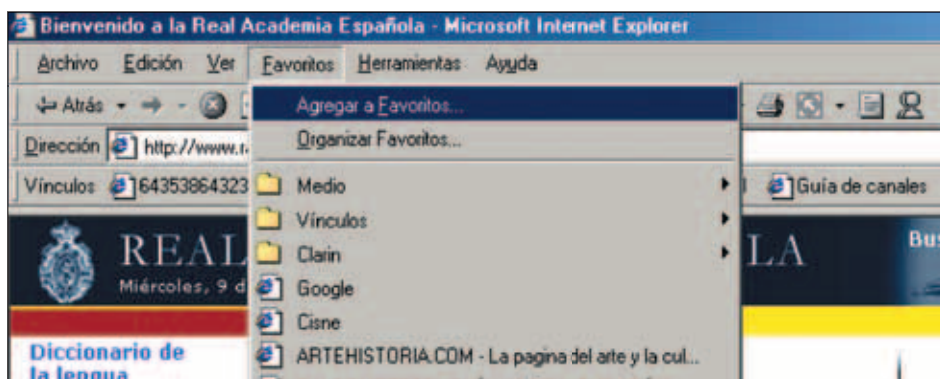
Bienvenido a la Real Academia Española - Microsoft Internet Explorer

Archivo Edición Ver Favoritos Herramientas Ayuda

Atrás

Agregar a Favoritos...

Organizar Favoritos...

Dirección http://www.r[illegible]

Vínculos 64353864323

Medio

Vínculos

Clarín

Google

Cisne

ARTEHISTORIA.COM - La pagina del arte y la cul...

Guía de canales

REAL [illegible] LA

Miércoles, 9 d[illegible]

Bus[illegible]

Diccionario de la lengua